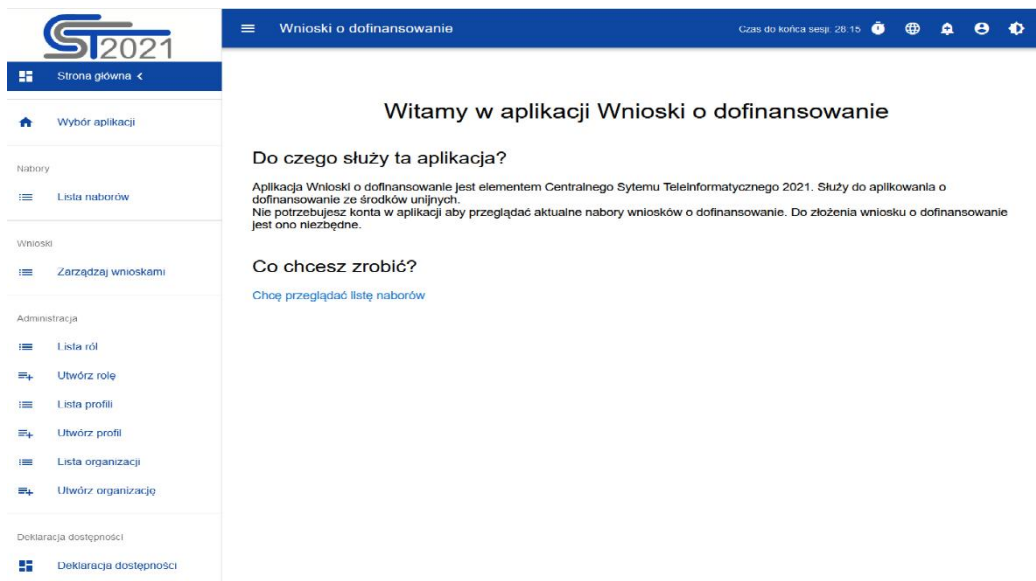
ST2021

Strona główna <

Wybór aplikacji

Nabory

Lista naborów

Wnioski

Zarządzaj wnioskami

Administracja

Lista ról

Utwórz rolę

Lista profili

Utwórz profil

Lista organizacji

Utwórz organizację

Deklaracja dostępności

Deklaracja dostępności

Wnioski o dofinansowanie

Czas do końca sesji: 28:15

Witamy w aplikacji Wnioski o dofinansowanie

Do czego służy ta aplikacja?

Aplikacja Wnioski o dofinansowanie jest elementem Centralnego Sytemu Teleinformatycznego 2021. Służy do aplikowania o dofinansowanie ze środków unijnych.
Nie potrzebujesz konta w aplikacji aby przeglądać aktualne nabory wniosków o dofinansowanie. Do złożenia wniosku o dofinansowanie jest ono niezbędne.

Co chcesz zrobić?

Chcę przeglądać listę naborów